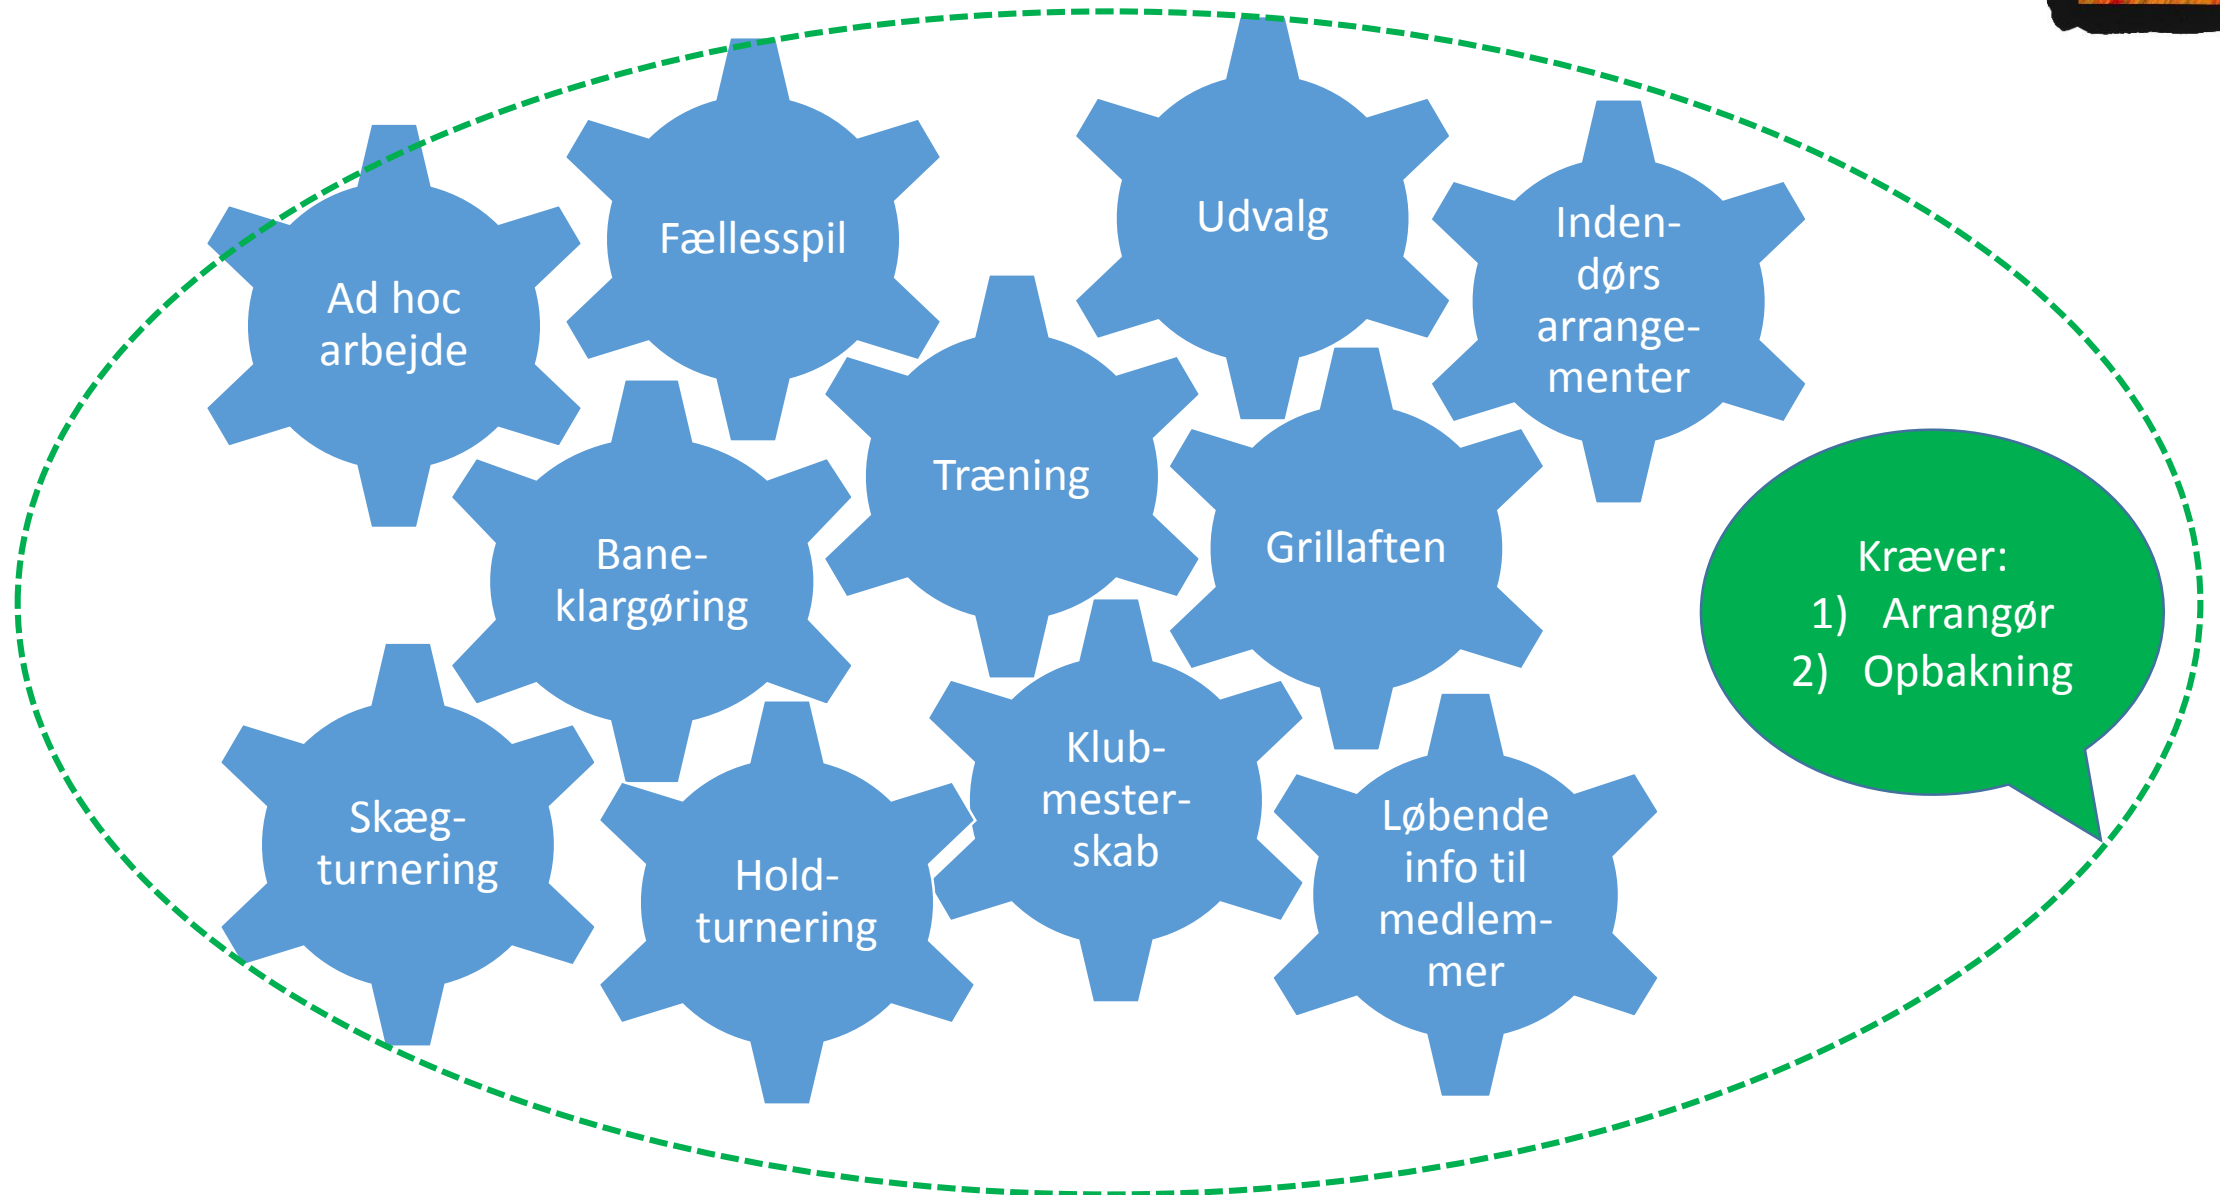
Ad hoc arbejde

Fællesspil

Udvalg

Indendørs arrangementer

Træning

Banekl­argøring

Grillaften

Kræver:
1) Arrangør
2) Opbakning

Skægturnering

Holdturnering

Klubmesterskab

Løbende info til medlemmer